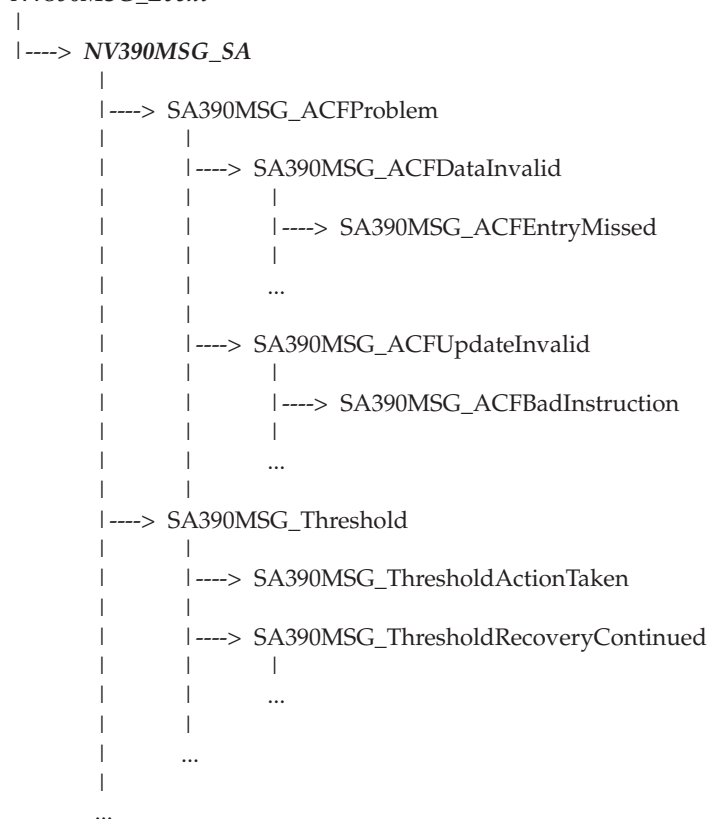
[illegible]
|
|----> *NV390MSG_SA*
|
|----> SA390MSG_ACFProblem
|
|----> SA390MSG_ACFDataInvalid
|
|----> SA390MSG_ACFEntryMissed
|
...
|
|----> SA390MSG_ACFUpdateInvalid
|
|----> SA390MSG_ACFBadInstruction
|
...
|
|----> SA390MSG_Threshold
|
|----> SA390MSG_ThresholdActionTaken
|
|----> SA390MSG_ThresholdRecoveryContinued
|
...
|
...
|
...